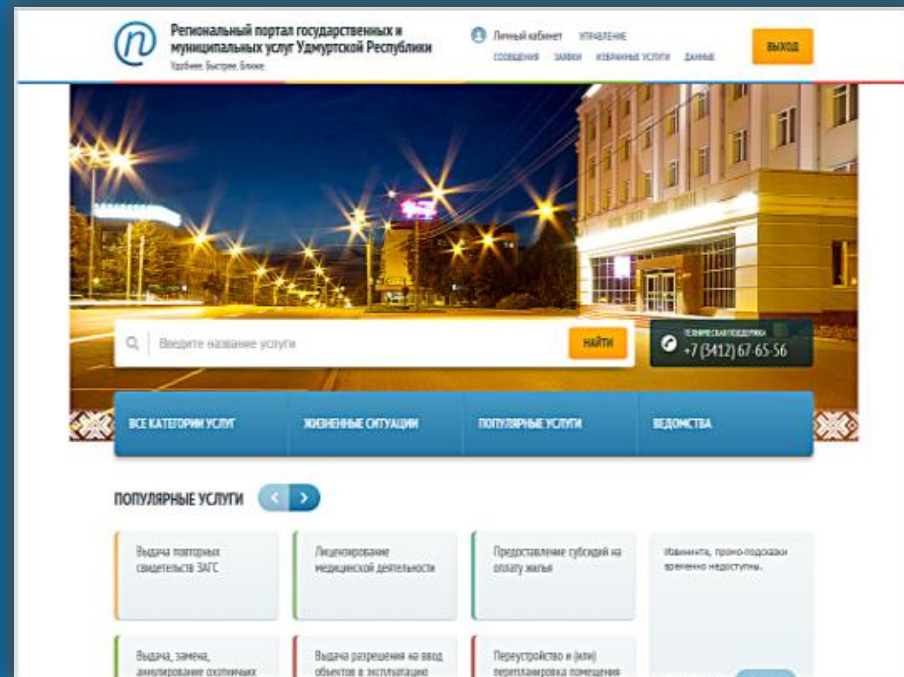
Региональный портал государственных и муниципальных услуг Удмуртской Республики
Удобнее. Быстрее. Ближе.

Личный кабинет
УПРАВЛЕНИЕ
СООБЩЕНИЯ
ЗАЯВКИ
ИЗБРАННЫЕ УСЛУГИ
ДАННЫЕ

ВЫХОД

Введите название услуги

НАЙТИ

ТЕХНИЧЕСКАЯ ПОДДЕРЖКА
+7 (3412) 67-65-56

ВСЕ КАТЕГОРИИ УСЛУГ
ЖИЗНЕННЫЕ СИТУАЦИИ
ПОПУЛЯРНЫЕ УСЛУГИ
ВЕДОМСТВА

ПОПУЛЯРНЫЕ УСЛУГИ

Выдача повторных свидетельств ЗАГС

Лицензирование медицинской деятельности

Предоставление субсидий на оплату жилья

Извините, промо-подсказки временно недоступны.

Выдача, замена, аннулирование охотничьих

Выдача разрешения на ввод объектов в эксплуатацию

Переустройство и (или) перепланировка помещения